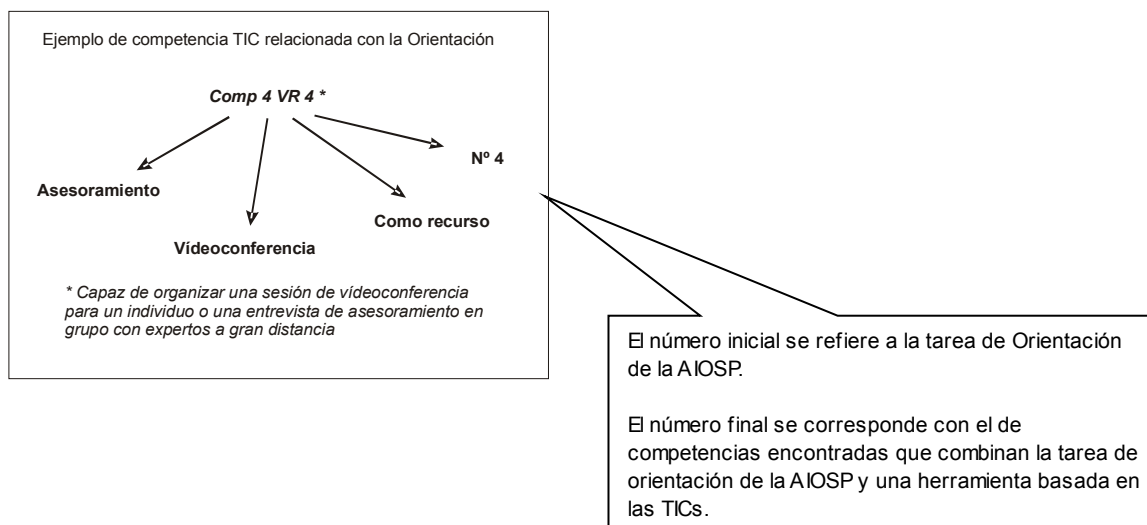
Ejemplo de competencia TIC relacionada con la Orientación

*Comp 4 VR 4 \**

Nº 4

Asesoramiento

Como recurso

Vídeoconferencia

*\* Capaz de organizar una sesión de vídeoconferencia para un individuo o una entrevista de asesoramiento en grupo con expertos a gran distancia*

El número inicial se refiere a la tarea de Orientación de la AIOSP.

El número final se corresponde con el de competencias encontradas que combinan la tarea de orientación de la AIOSP y una herramienta basada en las TICs.